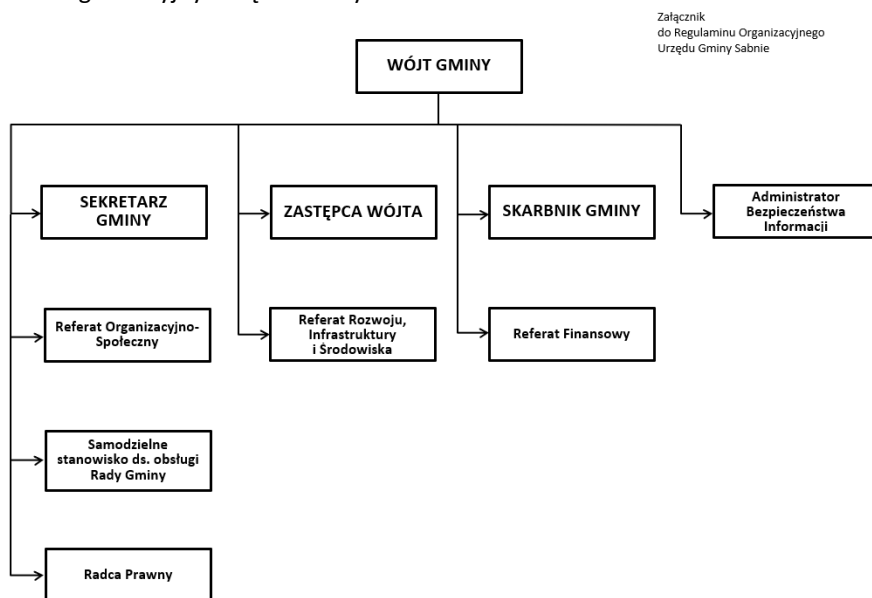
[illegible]

Załącznik
do Regulaminu Organizacyjnego
Urzędu Gminy Sabnie

WÓJT GMINY

SEKRETARZ GMINY

ZASTĘPCA WÓJTA

SKARBNIK GMINY

Administrator Bezpieczeństwa Informacji

Referat Organizacyjno-Społeczny

Referat Rozwoju, Infrastruktury i Środowiska

Referat Finansowy

Samodzielne stanowisko ds. obsługi Rady Gminy

Radca Prawny